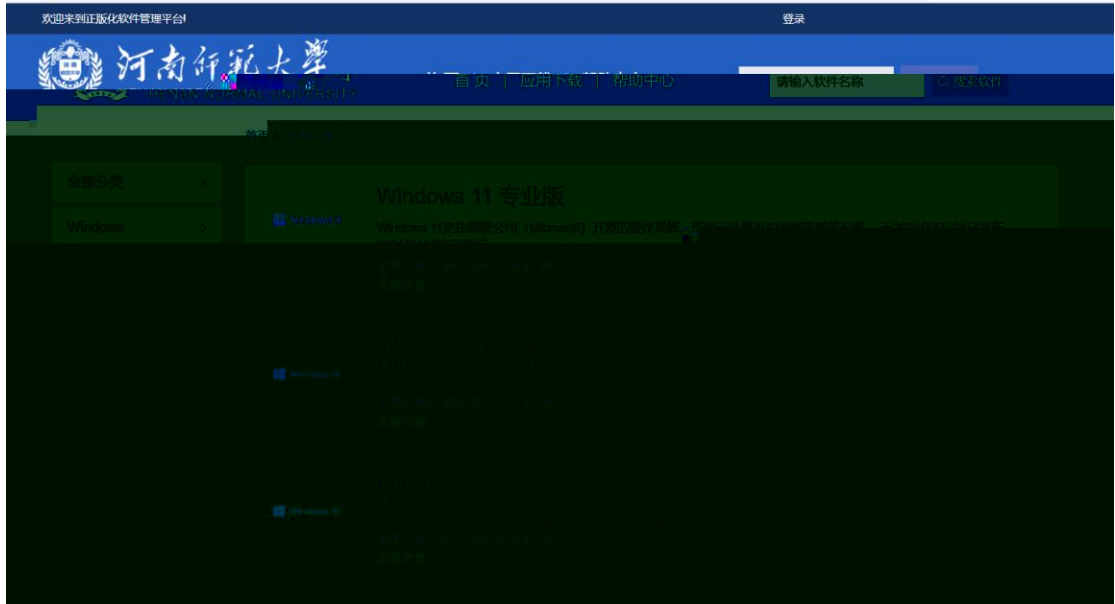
欢迎来到正版化软件管理平台!

登录

河南师范大学
HENAN NORMAL UNIVERSITY

首页 | 应用下载 | 帮助中心

请输入软件名称

搜索软件

首页 > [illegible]

全部分类

Windows

Windows 11 专业版

Windows 11是由微软公司（Microsoft）开发的操作系统，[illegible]

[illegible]

Windows 11

Windows 10

Windows 8